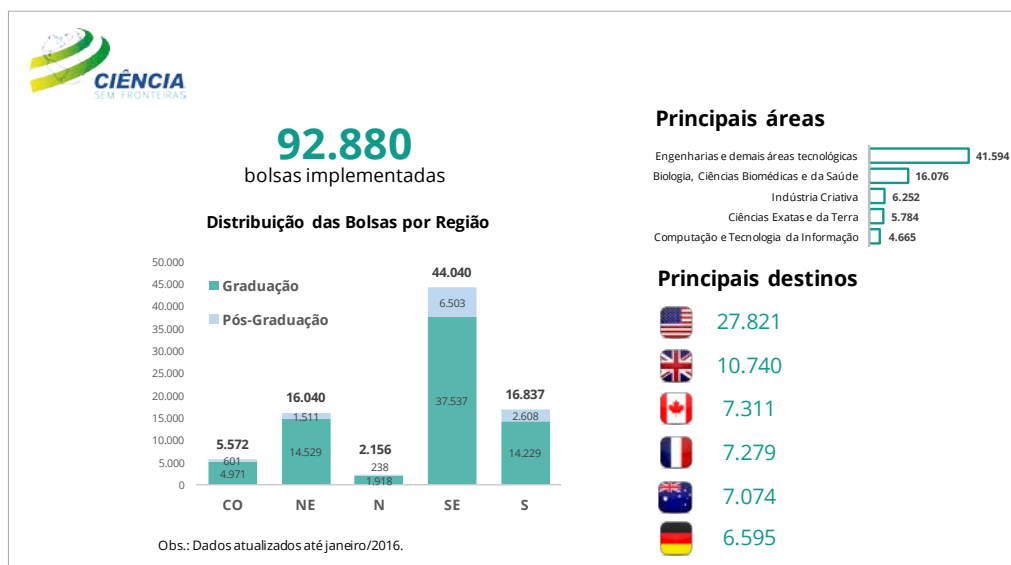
CIÊNCIA
SEM FRONTEIRAS

92.880
bolsas implementadas

Distribuição das Bolsas por Região

50.000
45.000
40.000
35.000
30.000
25.000
20.000
15.000
10.000
5.000
0

Graduação
Pós-Graduação

| Região | Graduação | Pós-Graduação | Total |
|---|---|---|---|
| CO | 4.971 | 601 | 5.572 |
| NE | 14.529 | 1.511 | 16.040 |
| N | 1.918 | 238 | 2.156 |
| SE | 37.537 | 6.503 | 44.040 |
| S | 14.229 | 2.608 | 16.837 |

Obs.: Dados atualizados até janeiro/2016.

Principais áreas

| Área | Bolsas |
|---|---|
| Engenharias e demais áreas tecnológicas | 41.594 |
| Biologia, Ciências Biomédicas e da Saúde | 16.076 |
| Indústria Criativa | 6.252 |
| Ciências Exatas e da Terra | 5.784 |
| Computação e Tecnologia da Informação | 4.665 |

Principais destinos

27.821
10.740
7.311
7.279
7.074
6.595